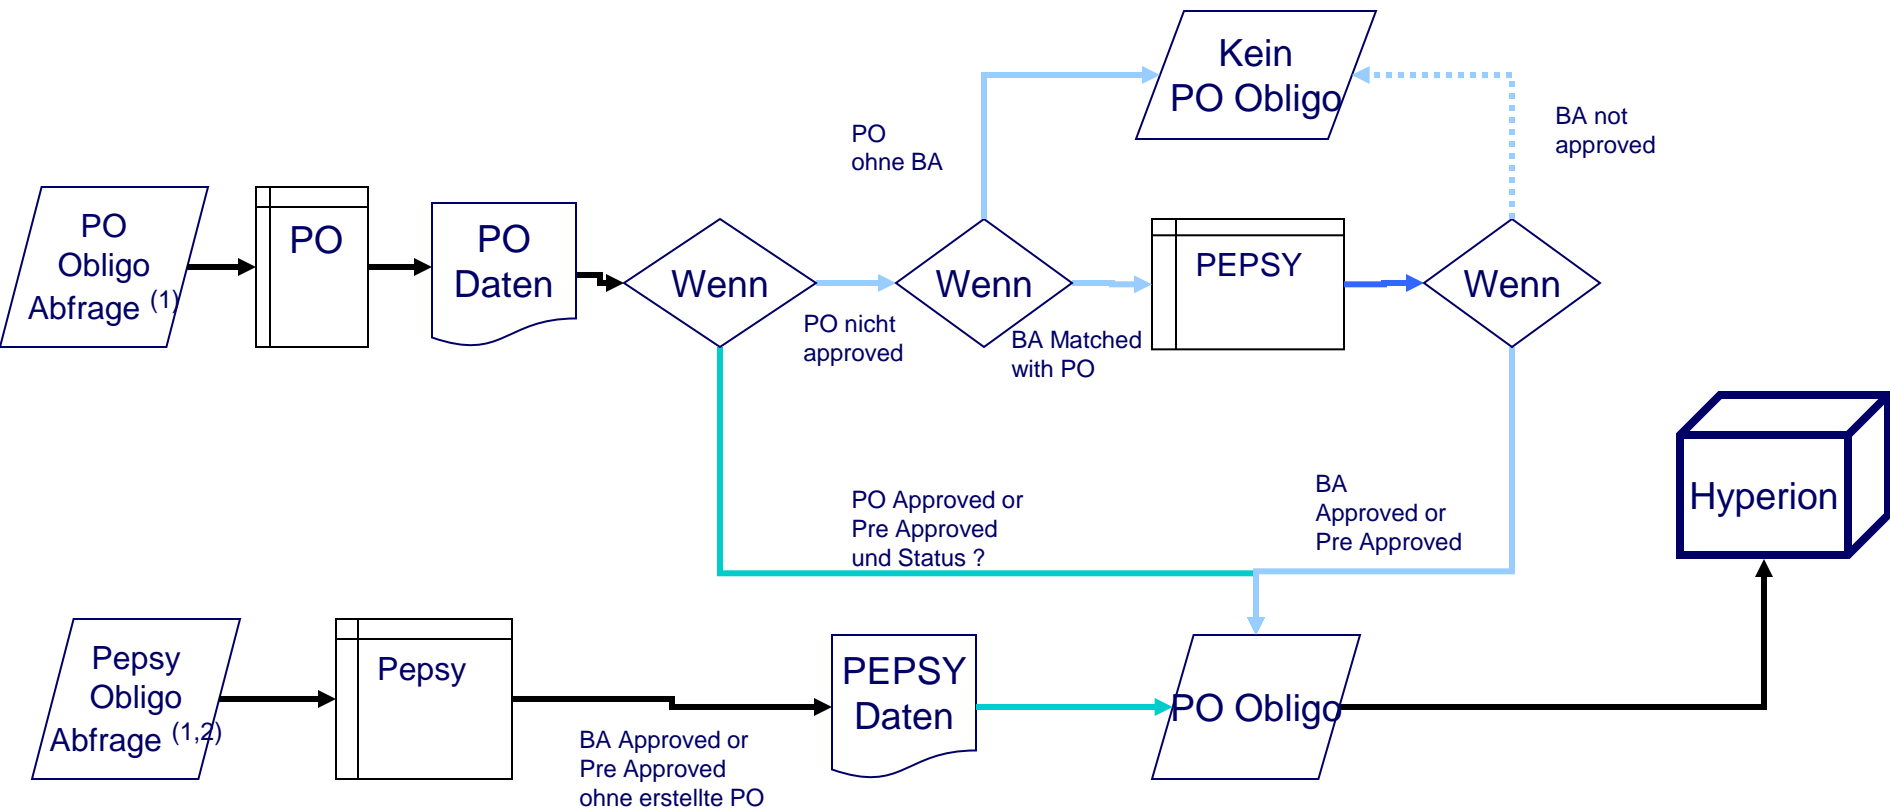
Kein
PO Obligo

PO
ohne BA

BA not
approved

PO
Obligo
Abfrage $^{(1)}$

PO

PO
Daten

Wenn

Wenn

PEPSY

Wenn

PO nicht
approved

BA Matched
with PO

Hyperion

PO Approved or
Pre Approved
und Status ?

BA
Approved or
Pre Approved

Pepsy
Obligo
Abfrage $^{(1,2)}$

Pepsy

PEPSY
Daten

PO Obligo

BA Approved or
Pre Approved
ohne erstellte PO